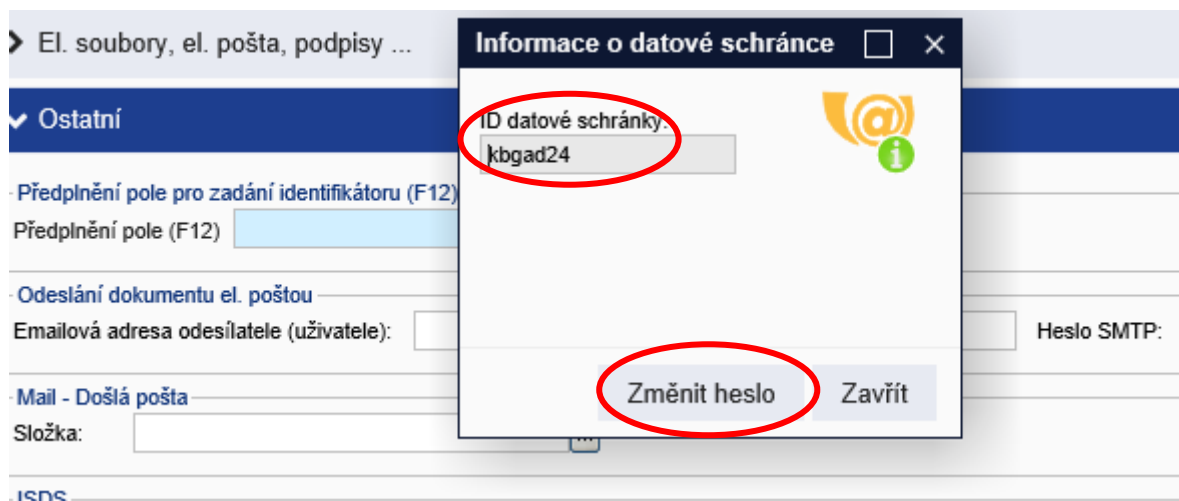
El. soubory, el. pošta, podpisy ...

Ostatní

Předplnění pole pro zadání identifikátoru (F12)

Předplnění pole (F12)

Odeslání dokumentu el. poštou

Emailová adresa odesílatele (uživatele):

Heslo SMTP:

Mail - Došlá pošta

Složka:

ISDS

Informace o datové schránce

ID datové schránky:

kbgad24

Změnit heslo

Zavřít